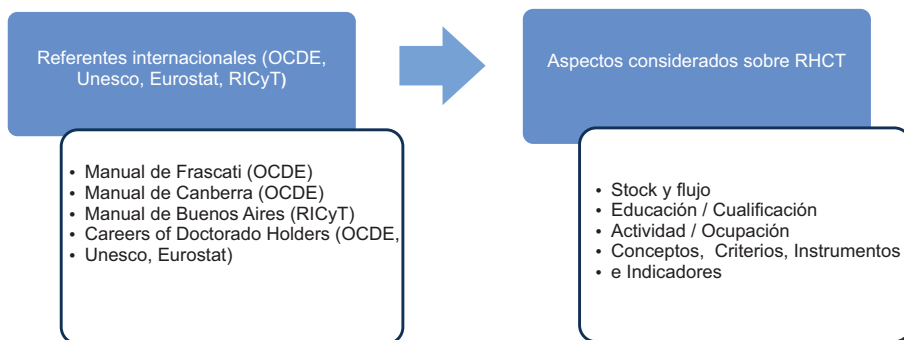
Referentes internacionales (OCDE, Unesco, Eurostat, RICyT)

• Manual de Frascati (OCDE)
• Manual de Canberra (OCDE)
• Manual de Buenos Aires (RICyT)
• Careers of Doctorado Holders (OCDE,
• Unesco, Eurostat)

Aspectos considerados sobre RHCT

• Stock y flujo
• Educación / Cualificación
• Actividad / Ocupación
• Conceptos, Criterios, Instrumentos
• e Indicadores